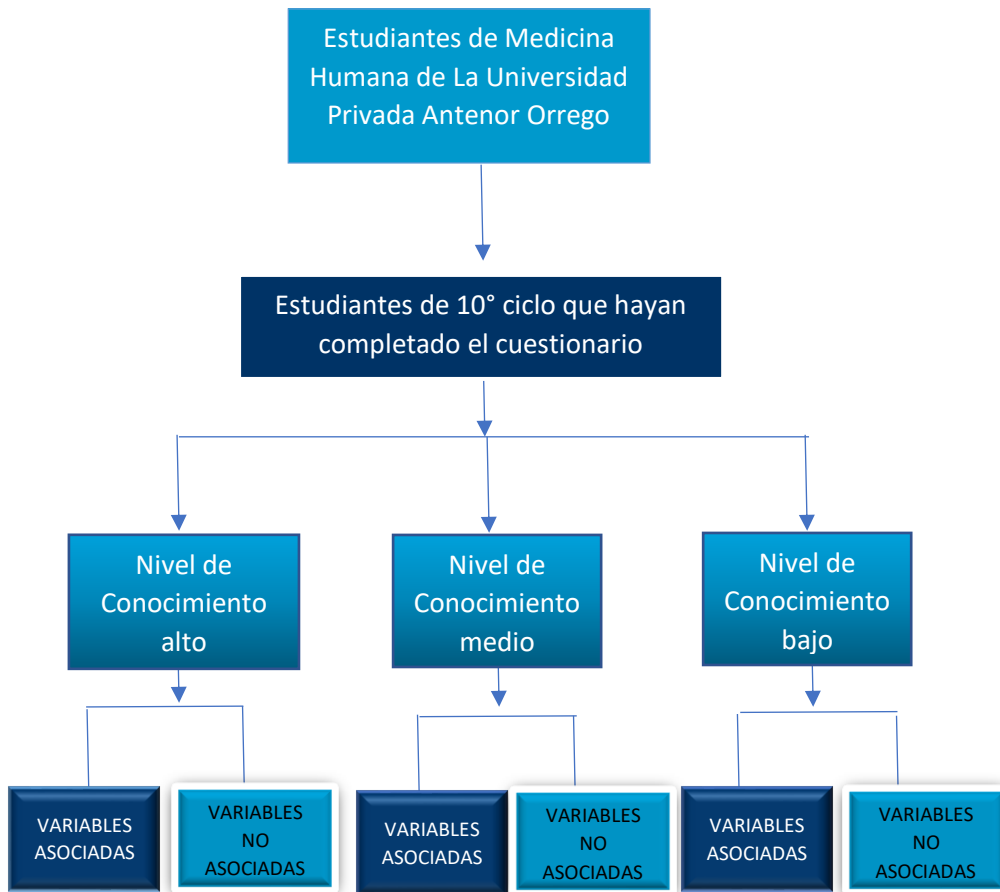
Estudiantes de Medicina Humana de La Universidad Privada Antenor Orrego

Estudiantes de 10° ciclo que hayan completado el cuestionario

Nivel de Conocimiento alto

Nivel de Conocimiento medio

Nivel de Conocimiento bajo

VARIABLES ASOCIADAS

VARIABLES NO ASOCIADAS

VARIABLES ASOCIADAS

VARIABLES NO ASOCIADAS

VARIABLES ASOCIADAS

VARIABLES NO ASOCIADAS